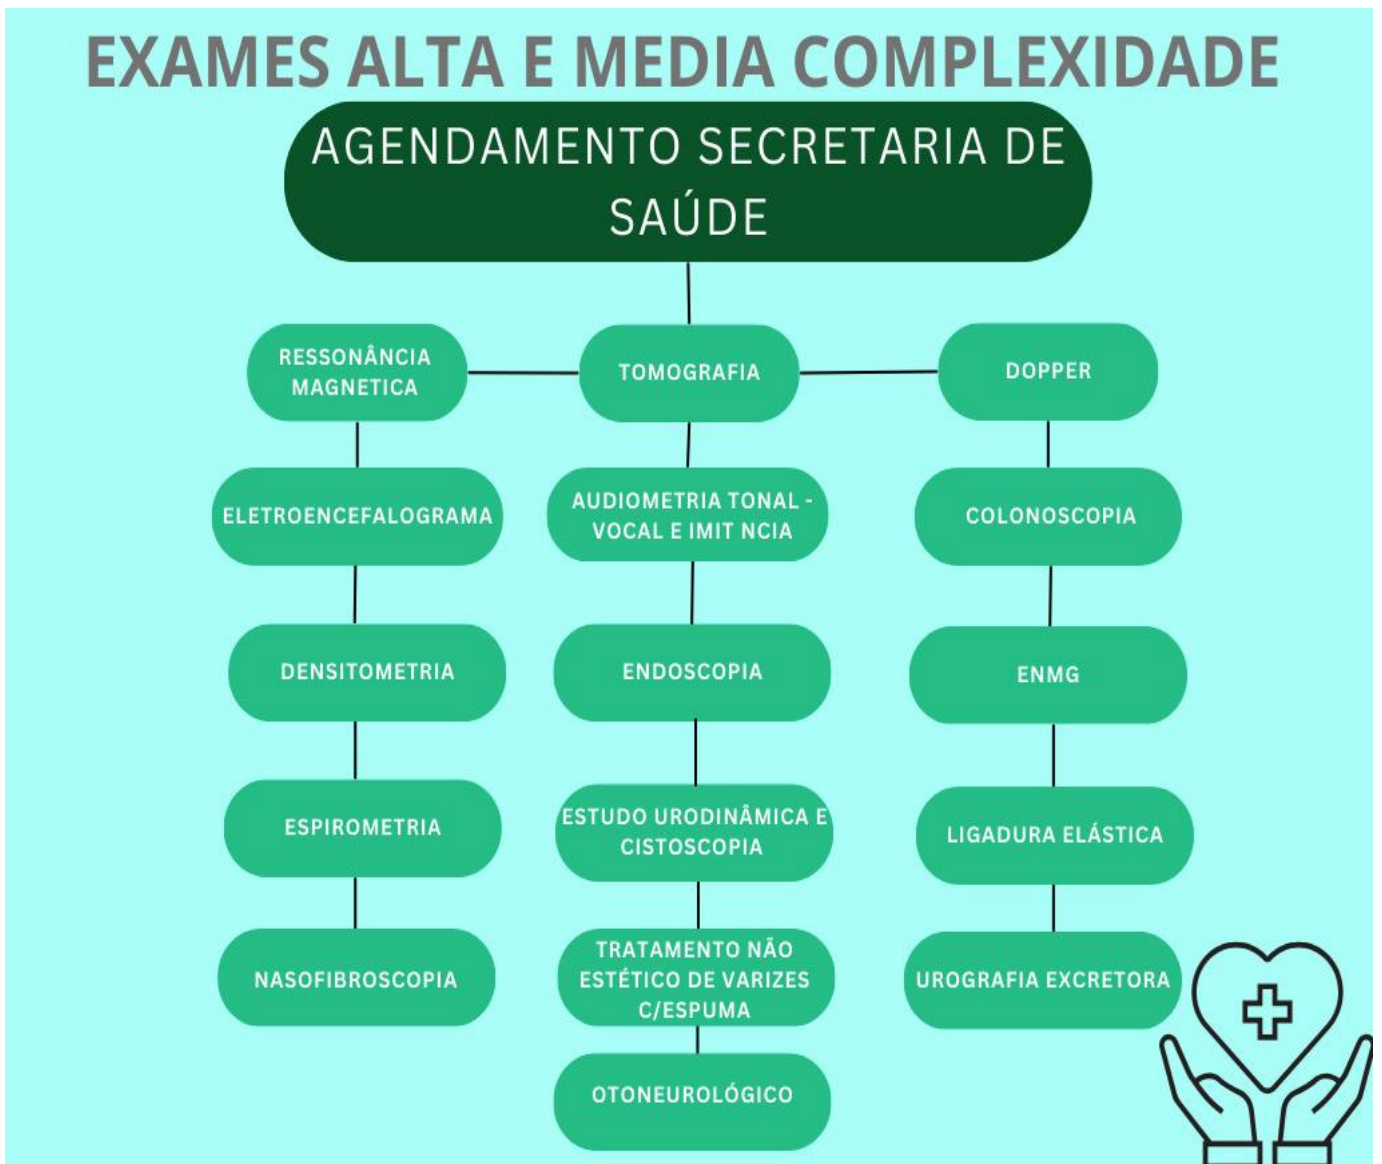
EXAMES ALTA E MEDIA COMPLEXIDADE

AGENDAMENTO SECRETARIA DE SAÚDE

RESSONÂNCIA MAGNETICA

TOMOGRAFIA

DOPPER

ELETROENCEFALOGRAMA

AUDIOMETRIA TONAL - VOCAL E IMIT NCIA

COLONOSCOPIA

DENSITOMETRIA

ENDOSCOPIA

ENMG

ESPIROMETRIA

ESTUDO URODINÂMICA E CISTOSCOPIA

LIGADURA ELÁSTICA

NASOFIBROSCOPIA

TRATAMENTO NÃO ESTÉTICO DE VARIZES C/ESPUMA

UROGRAFIA EXCRETORA

OTONEUROLÓGICO